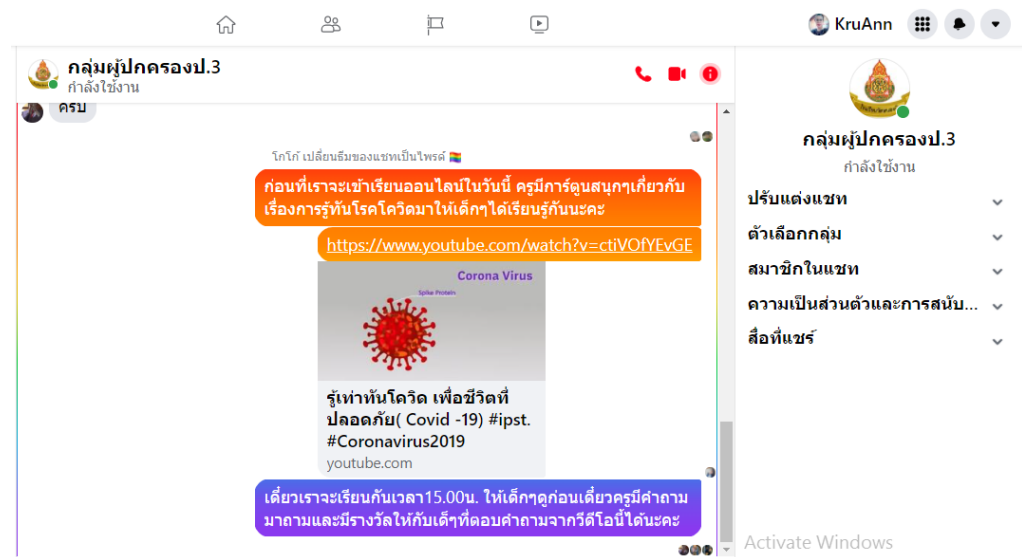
KruAnn

กลุ่มผู้ปกครองป.3
กำลังใช้งาน

ครับ

โกโก้ เปลี่ยนธีมของแชทเป็นไพรด์ 🏳️‍🌈

ก่อนที่เราจะเข้าเรียนออนไลน์ในวันนี้ ครูมีการ์ตูนสนุกๆเกี่ยวกับเรื่องการรู้ทันโรคโควิดมาให้เด็กๆได้เรียนรู้กันนะคะ

https://www.youtube.com/watch?v=ctiVOfYEvGE

Corona Virus
Spike Protein

รู้เท่าทันโควิด เพื่อชีวิตที่ปลอดภัย( Covid -19) #ipst. #Coronavirus2019
youtube.com

เดี๋ยวเราจะเรียนกันเวลา15.00น. ให้เด็กๆดูก่อนเดี๋ยวครูมีคำถามมาถามและมีรางวัลให้กับเด็กๆที่ตอบคำถามจากวีดีโอนี้ได้นะคะ

กลุ่มผู้ปกครองป.3
กำลังใช้งาน

ปรับแต่งแชท
ตัวเลือกกลุ่ม
สมาชิกในแชท
ความเป็นส่วนตัวและการสนับ...
สื่อที่แชร์

Activate Windows